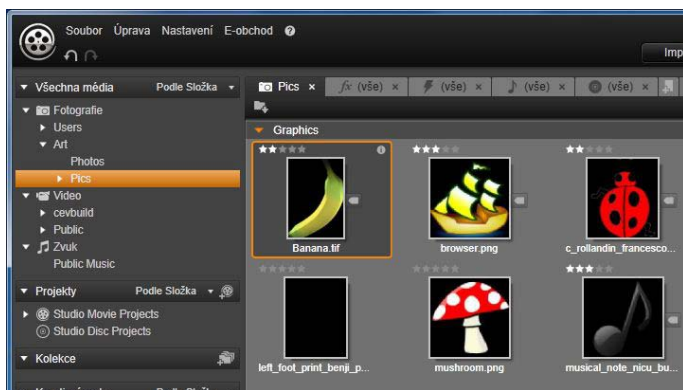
Soubor Úprava Nastavení E-obchod ?

Imp

Všechna média Podle Složka

Fotografie
Users
Art
Photos
Pics
Video
cevbuild
Public
Zvuk
Public Music

Projekty Podle Složka
Studio Movie Projects
Studio Disc Projects

Kolekce

Pics × (vše) × (vše) × (vše) × (vše) ×

Graphics

Banana.tif
browser.png
c_rollandin_francesco...
left_foot_print_benji_p...
mushroom.png
musical_note_nicu_bu...